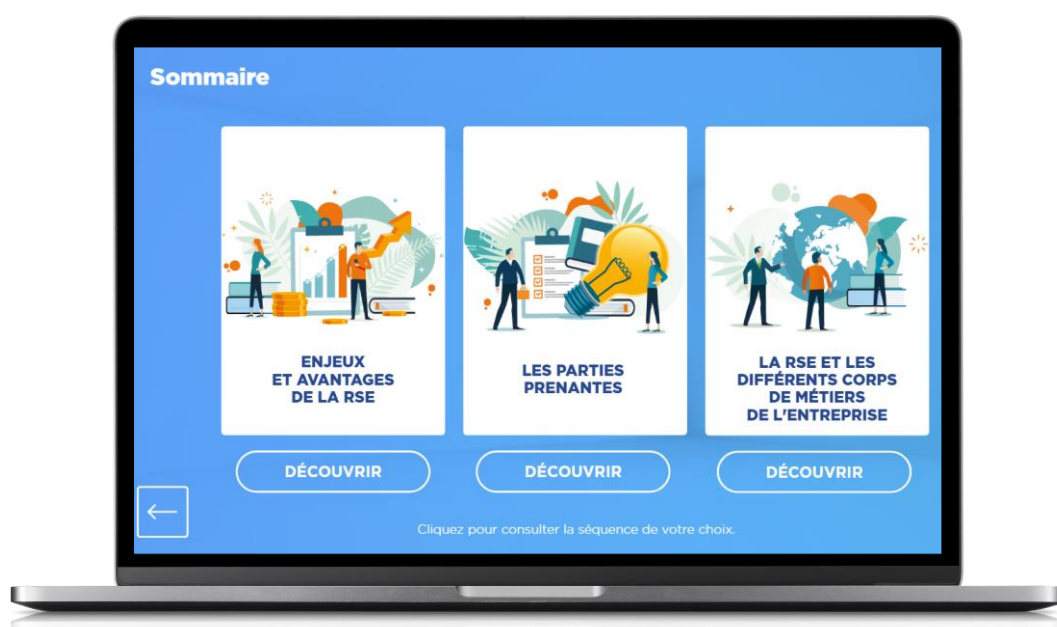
Sommaire

ENJEUX ET AVANTAGES DE LA RSE

LES PARTIES PRENANTES

LA RSE ET LES DIFFÉRENTS CORPS DE MÉTIERS DE L'ENTREPRISE

DÉCOUVRIR

DÉCOUVRIR

DÉCOUVRIR

←

Cliquez pour consulter la séquence de votre choix.